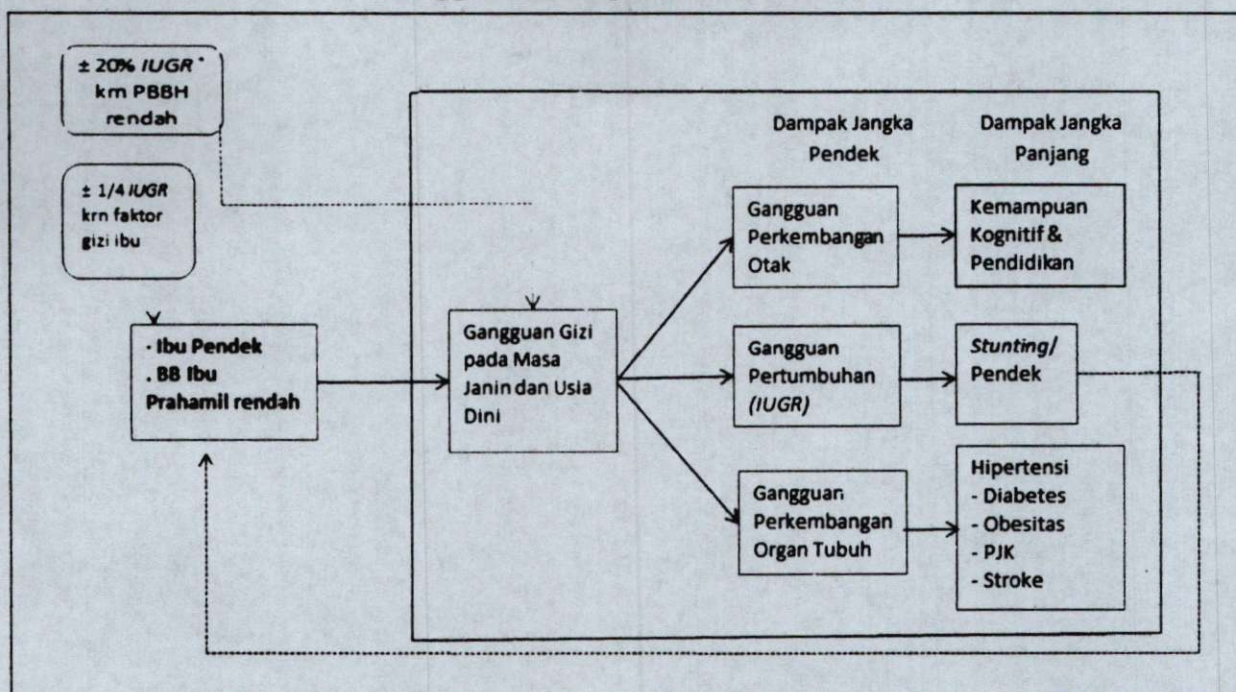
± 20% *IUGR* \* krn PBBH rendah

± 1/4 *IUGR* krn faktor gizi ibu

Dampak Jangka Pendek

Dampak Jangka Panjang

· Ibu Pendek
. BB Ibu Prahamil rendah

Gangguan Gizi pada Masa Janin dan Usia Dini

Gangguan Perkembangan Otak

Kemampuan Kognitif & Pendidikan

Gangguan Pertumbuhan *(IUGR)*

*Stunting*/ Pendek

Gangguan Perkembangan Organ Tubuh

Hipertensi
- Diabetes
- Obesitas
- PJK
- Stroke